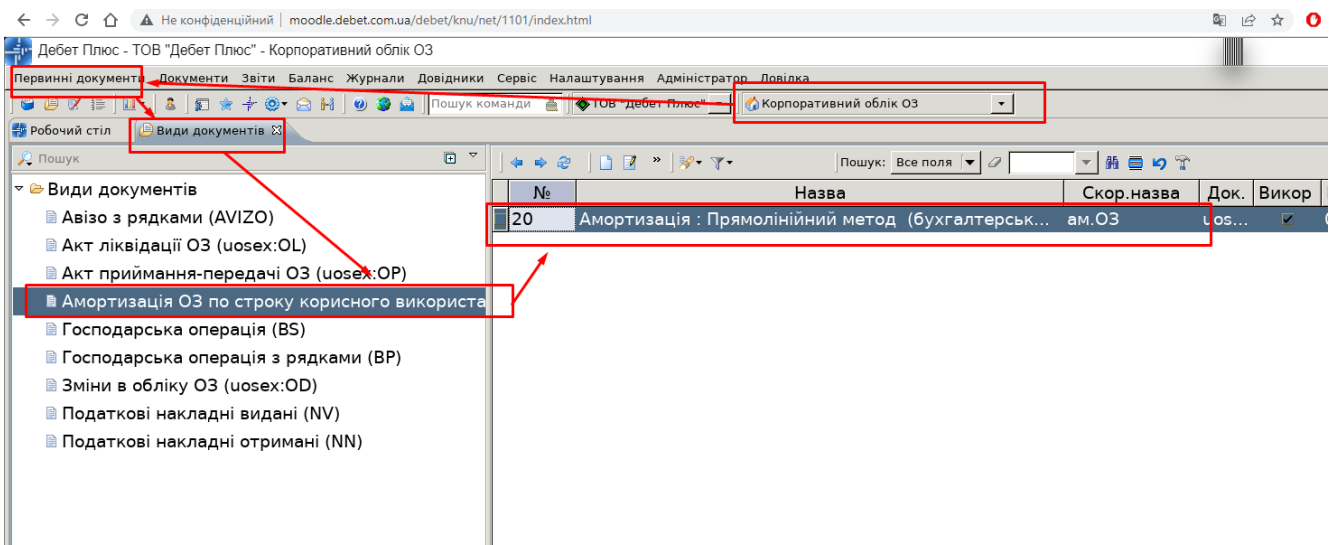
Не конфіденційний | moodle.debet.com.ua/debet/knu/net/1101/index.html

Дебет Плюс - ТОВ "Дебет Плюс" - Корпоративний облік ОЗ

Первинні документи Документи Звіти Баланс Журнали Довідники Сервіс Налаштування Адміністратор Довідка

Пошук команди

ТОВ "Дебет Плюс"

Корпоративний облік ОЗ

Робочий стіл

Види документів

Пошук

Пошук: Все поля

| № | Назва | Скор.назва | Док. | Викор |
|---|---|---|---|---|
| 20 | Амортизація : Прямолінійний метод (бухгалтерськ… | ам.ОЗ | uos… | |

Види документів
Авізо з рядками (AVIZO)
Акт ліквідації ОЗ (uosex:OL)
Акт приймання-передачі ОЗ (uosex:OP)
Амортизація ОЗ по строку корисного використа
Господарська операція (BS)
Господарська операція з рядками (BP)
Зміни в обліку ОЗ (uosex:OD)
Податкові накладні видані (NV)
Податкові накладні отримані (NN)